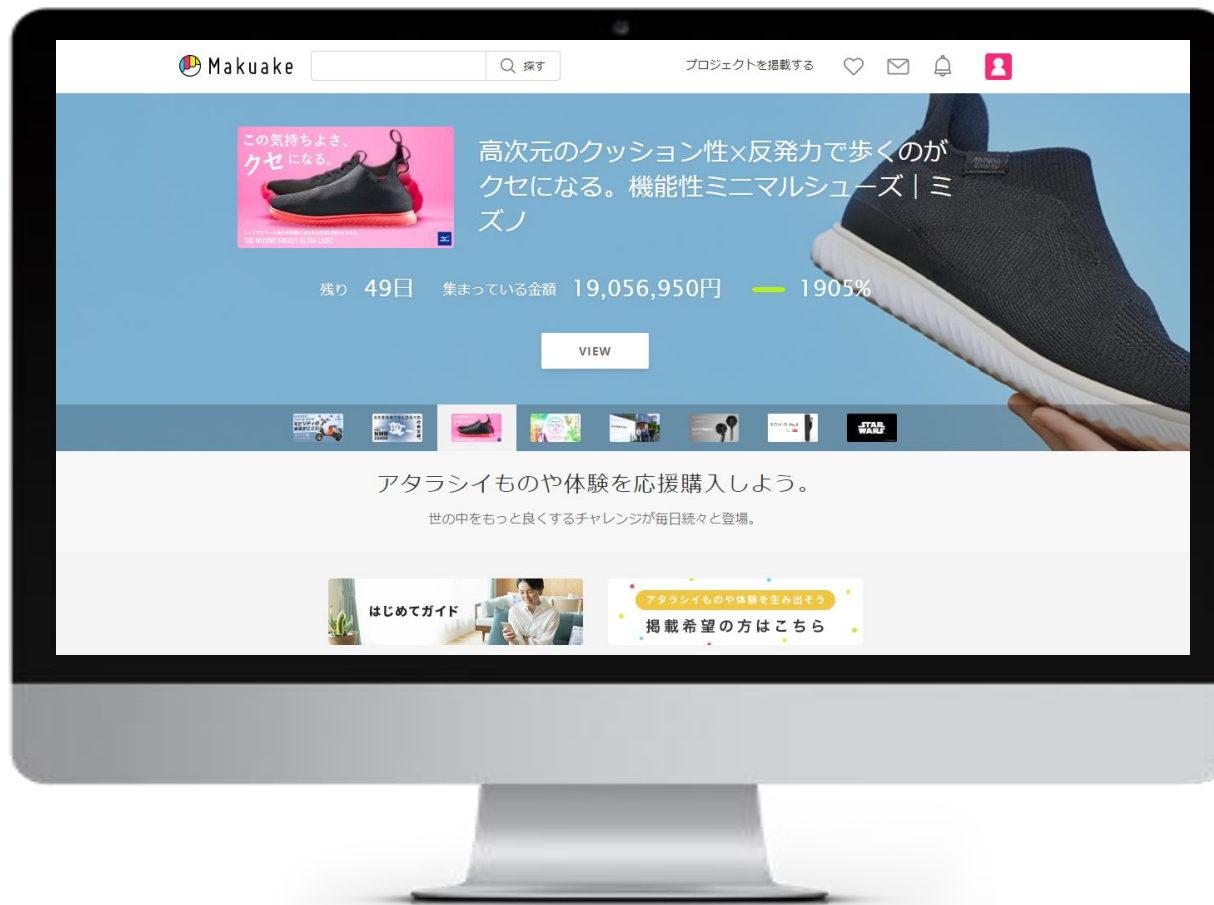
Makuake

探す

プロジェクトを掲載する

この気持ちよさ、クセになる。

THE MIZUNO ENERGY ULTRA LIGHT

高次元のクッション性×反発力で歩くのがクセになる。機能性ミニマルシューズ | ミズノ

残り 49日 集まっている金額 19,056,950円 1905%

VIEW

STAR WARS

アタラシイものや体験を応援購入しよう。

世の中をもっと良くするチャレンジが毎日続々と登場。

はじめてガイド

アタラシイものや体験を生み出そう

掲載希望の方はこちら